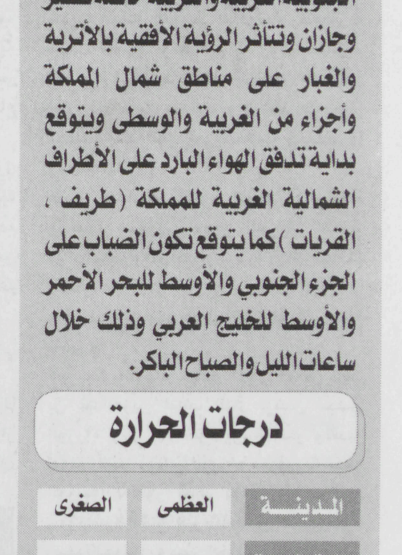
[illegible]
وجازان وتتأثر الرؤية الأفقية بالأتربة والغبار على مناطق شمال المملكة وأجزاء من الغربية والوسطى ويتوقع بداية تدفق الهواء البارد على الأطراف الشمالية الغربية للمملكة (طريف ، القريات) كما يتوقع تكون الضباب على الجزء الجنوبي والأوسط للبحر الأحمر والأوسط للخليج العربي وذلك خلال ساعات الليل والصباح الباكر.

درجات الحرارة

| المدينـــة | العظمى | الصغرى |
|---|---|---|